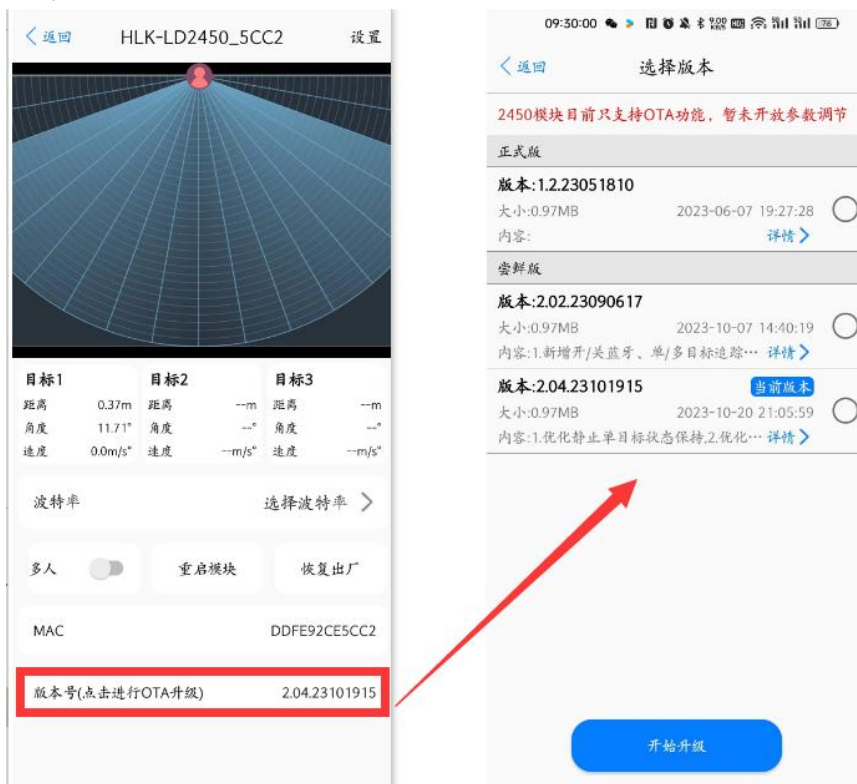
< 返回 HLK-LD2450_5CC2 设置

| 目标1 | | 目标2 | | 目标3 | |
|---|---|---|---|---|---|
| 距离 | 0.37m | 距离 | --m | 距离 | --m |
| 角度 | 11.71° | 角度 | --° | 角度 | --° |
| 速度 | 0.0m/s° | 速度 | --m/s° | 速度 | --m/s° |

波特率 选择波特率 >

多人 重启模块 恢复出厂

MAC DDFE92CE5CC2

版本号(点击进行OTA升级) 2.04.23101915

09:30:00 76

< 返回 选择版本

2450模块目前只支持OTA功能，暂未开放参数调节

正式版

版本:1.2.23051810
大小:0.97MB 2023-06-07 19:27:28
内容: 详情 >

尝鲜版

版本:2.02.23090617
大小:0.97MB 2023-10-07 14:40:19
内容:1.新增开/关蓝牙、单/多目标追踪··· 详情 >

版本:2.04.23101915 当前版本
大小:0.97MB 2023-10-20 21:05:59
内容:1.优化静止单目标状态保持,2.优化··· 详情 >

开始升级